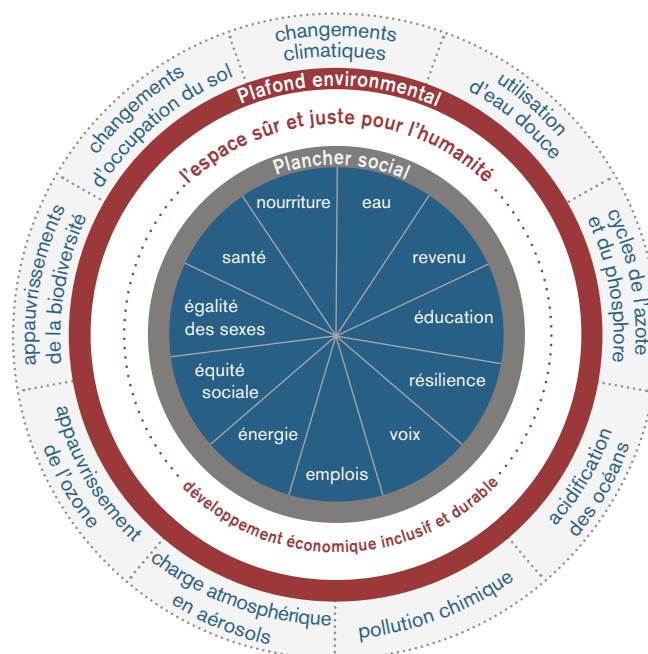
changements climatiques

utilisation d'eau douce

cycles de l'azote et du phosphore

acidification des océans

pollution chimique

charge atmosphérique en aérosols

appauvrissement de l'ozone

appauvrissements de la biodiversité

changements d'occupation du sol

Plafond environmental

l'espace sûr et juste pour l'humanité

Plancher social

nourriture

eau

revenu

éducation

résilience

voix

emplois

énergie

équité sociale

égalité des sexes

santé

développement économique inclusif et durable